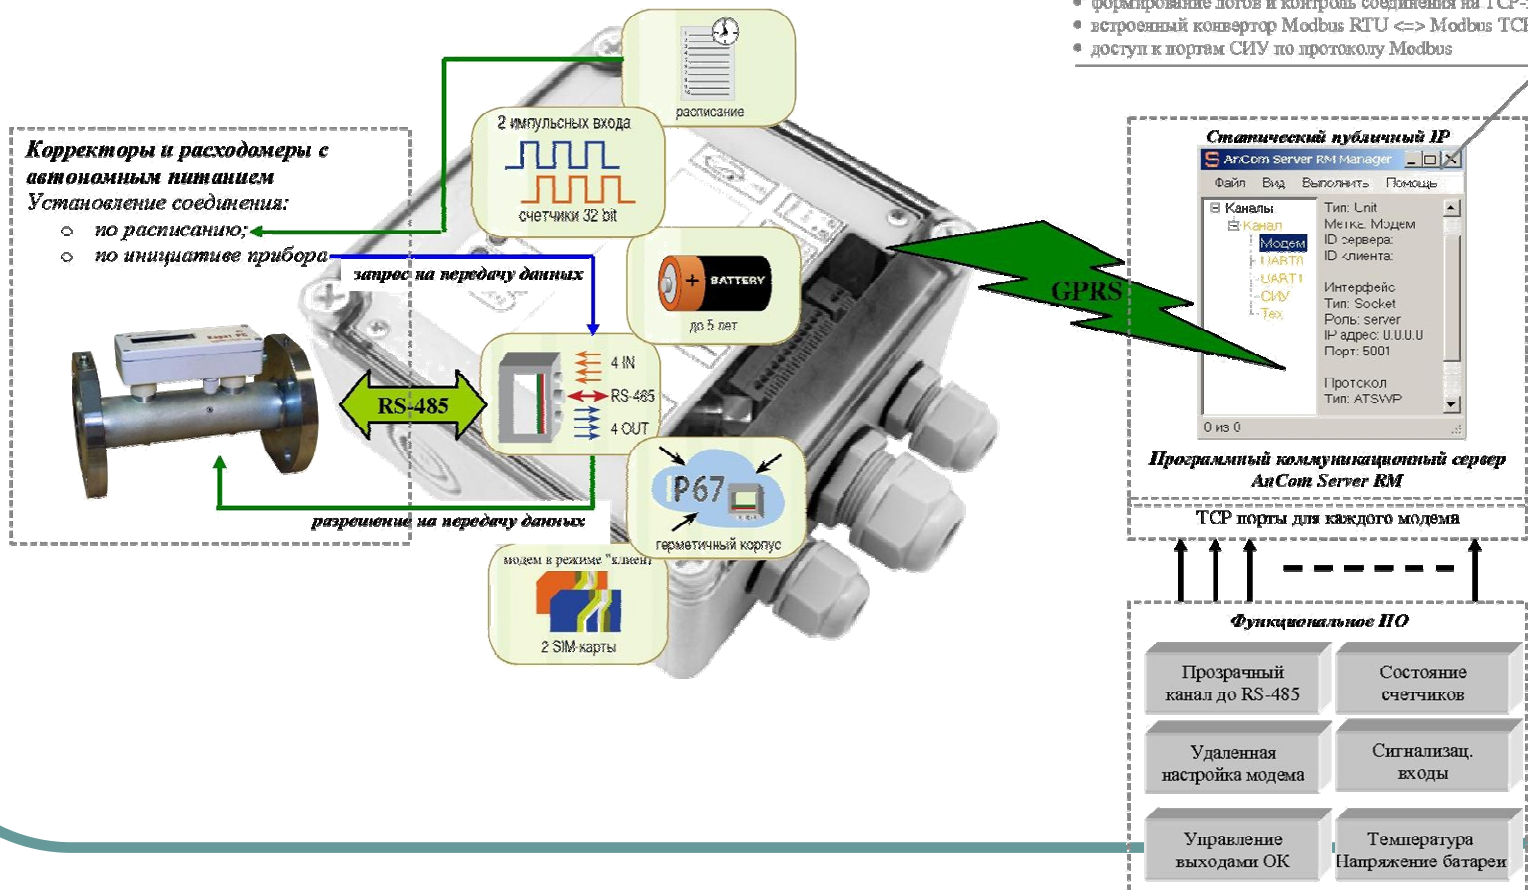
• формирование логов и контроль соединения на TCP-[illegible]
• встроенный конвертор Modbus RTU <=> Modbus TC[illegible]
• доступ к портам СИУ по протоколу Modbus

Корректоры и расходомеры с автономным питанием
Установление соединения:
○ по расписанию;
○ по инициативе прибора

расписание

2 импульсных входа
счетчики 32 bit

запрос на передачу данных

BATTERY
до 5 лет

RS-485

4 IN
RS-485
4 OUT

разрешение на передачу данных

P67
герметичный корпус

модем в режиме "клиент"
2 SIM-карты

GPRS

Статический публичный IP
AnCom Server RM Manager
Файл Вид Выполнить Помощь
Каналы
Канал
Модем
UART0
UART1
СИУ
Тех
Тип: Unit
Метка: Модем
ID сервера:
ID клиента:
Интерфейс
Тип: Socket
Роль: server
IP адрес: U.U.U.U
Порт: 5001
Протокол
Тип: ATSWP
0 из 0

Программный коммуникационный сервер AnCom Server RM

TCP порты для каждого модема

Функциональное ПО

Прозрачный канал до RS-485
Состояние счетчиков
Удаленная настройка модема
Сигнализац. входы
Управление выходами ОК
Температура Напряжение батареи